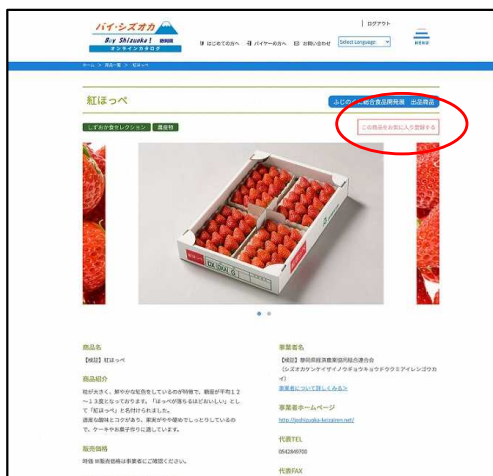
バイ・シズオカ
Buy Shizuoka! 静岡県
オンラインカタログ

| ログアウト

はじめての方へ　バイヤーの方へ　お問い合わせ　Select Language

MENU

ホーム ＞ 商品一覧 ＞ 紅ほっぺ

紅ほっぺ

ふじの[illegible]総合食品開発展　出品商品

しずおか食セレクション　農産物

この商品をお気に入り登録する

商品名
【県認】紅ほっぺ

商品紹介
粒が大きく、鮮やかな紅色をしているのが特徴で、糖度が平均12～13度となっております。「ほっぺが落ちるほどおいしい」として「紅ほっぺ」と名付けられました。
濃厚な酸味とコクがあり、果実がやや硬めでしっかりしているので、ケーキやお菓子作りに適しています。

販売価格
時価 ※販売価格は事業者にご確認ください。

事業者名
【県認】静岡県経済農業協同組合連合会
（シズオカケンケイザイノウギョウキョウドウクミアイレンゴウカイ）
事業者について詳しくみる＞

事業者ホームページ
http://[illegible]

代表TEL
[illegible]

代表FAX